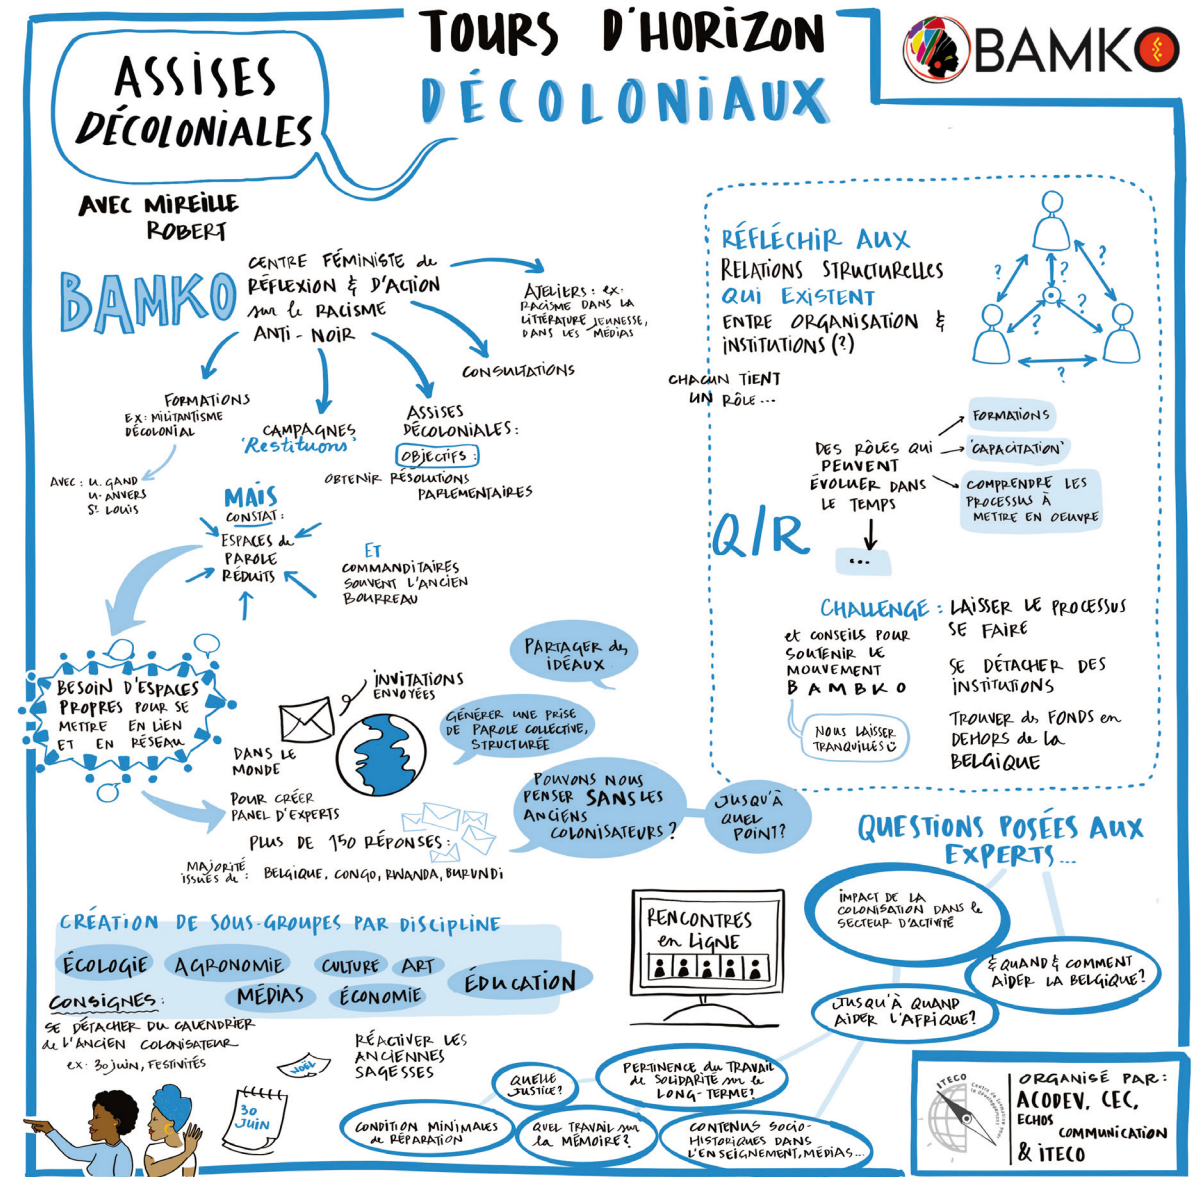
TOURS D'HORIZON
DÉCOLONIAUX

BAMKO

ASSISES DÉCOLONIALES

AVEC MIREILLE ROBERT

BAMKO

CENTRE FÉMINISTE de RÉFLEXION & D'ACTION sur le RACISME ANTI-NOIR

ATELIERS : ex. RACISME DANS LA LITTÉRATURE JEUNESSE, DANS LES MÉDIAS

CONSULTATIONS

FORMATIONS
ex: MILITANTISME DÉCOLONIAL

AVEC : U. GAND
U. ANVERS
St LOUIS

CAMPAGNES 'Restitutions'

ASSISES DÉCOLONIALES :
OBJECTIFS :
OBTENIR RÉSOLUTIONS PARLEMENTAIRES

MAIS
CONSTAT :
ESPACES de PAROLE RÉDUITS

ET COMMANDITAIRES SOUVENT L'ANCIEN BOURREAU

BESOIN D'ESPACES PROPRES POUR SE METTRE EN LIEN ET EN RÉSEAU

INVITATIONS ENVOYÉES

DANS LE MONDE

POUR CRÉER PANEL D'EXPERTS

PLUS DE 150 RÉPONSES :

MAJORITÉ ISSUES DE : BELGIQUE, CONGO, RWANDA, BURUNDI

PARTAGER des IDÉAUX

GÉNÉRER UNE PRISE DE PAROLE COLLECTIVE, STRUCTURÉE

POUVONS NOUS PENSER SANS LES ANCIENS COLONISATEURS ?

JUSQU'À QUEL POINT ?

RÉFLÉCHIR AUX RELATIONS STRUCTURELLES QUI EXISTENT ENTRE ORGANISATION & INSTITUTIONS (?)

CHACUN TIENT UN RÔLE ...

DES RÔLES QUI PEUVENT ÉVOLUER DANS LE TEMPS

FORMATIONS
'CAPACITATION'
COMPRENDRE LES PROCESSUS À METTRE EN OEUVRE

Q/R

...

CHALLENGE : LAISSER LE PROCESSUS SE FAIRE

et CONSEILS POUR SOUTENIR LE MOUVEMENT BAMKO

SE DÉTACHER DES INSTITUTIONS

TROUVER des FONDS en DEHORS de la BELGIQUE

NOUS LAISSER TRANQUILLES

QUESTIONS POSÉES AUX EXPERTS...

IMPACT DE LA COLONISATION DANS le SECTEUR D'ACTIVITÉ

& QUAND & COMMENT AIDER LA BELGIQUE ?

JUSQU'À QUAND AIDER L'AFRIQUE ?

CRÉATION DE SOUS-GROUPES PAR DISCIPLINE

ÉCOLOGIE   AGRONOMIE   CULTURE   ART   ÉDUCATION
MÉDIAS   ÉCONOMIE

CONSIGNES :
SE DÉTACHER DU CALENDRIER de L'ANCIEN COLONISATEUR
ex: 30 juin, FESTIVITÉS

NOËL

30 JUIN

RÉACTIVER LES ANCIENNES SAGESSES

RENCONTRES en LIGNE

QUELLE JUSTICE ?

PERTINENCE du TRAVAIL de SOLIDARITÉ sur le LONG-TERME ?

CONDITION MINIMALES de RÉPARATION

QUEL TRAVAIL sur la MÉMOIRE ?

CONTENUS SOCIO-HISTORIQUES DANS L'ENSEIGNEMENT, MÉDIAS...

ITECO

ORGANISÉ PAR :
ACODEV, CEC, ECHOS COMMUNICATION & ITECO